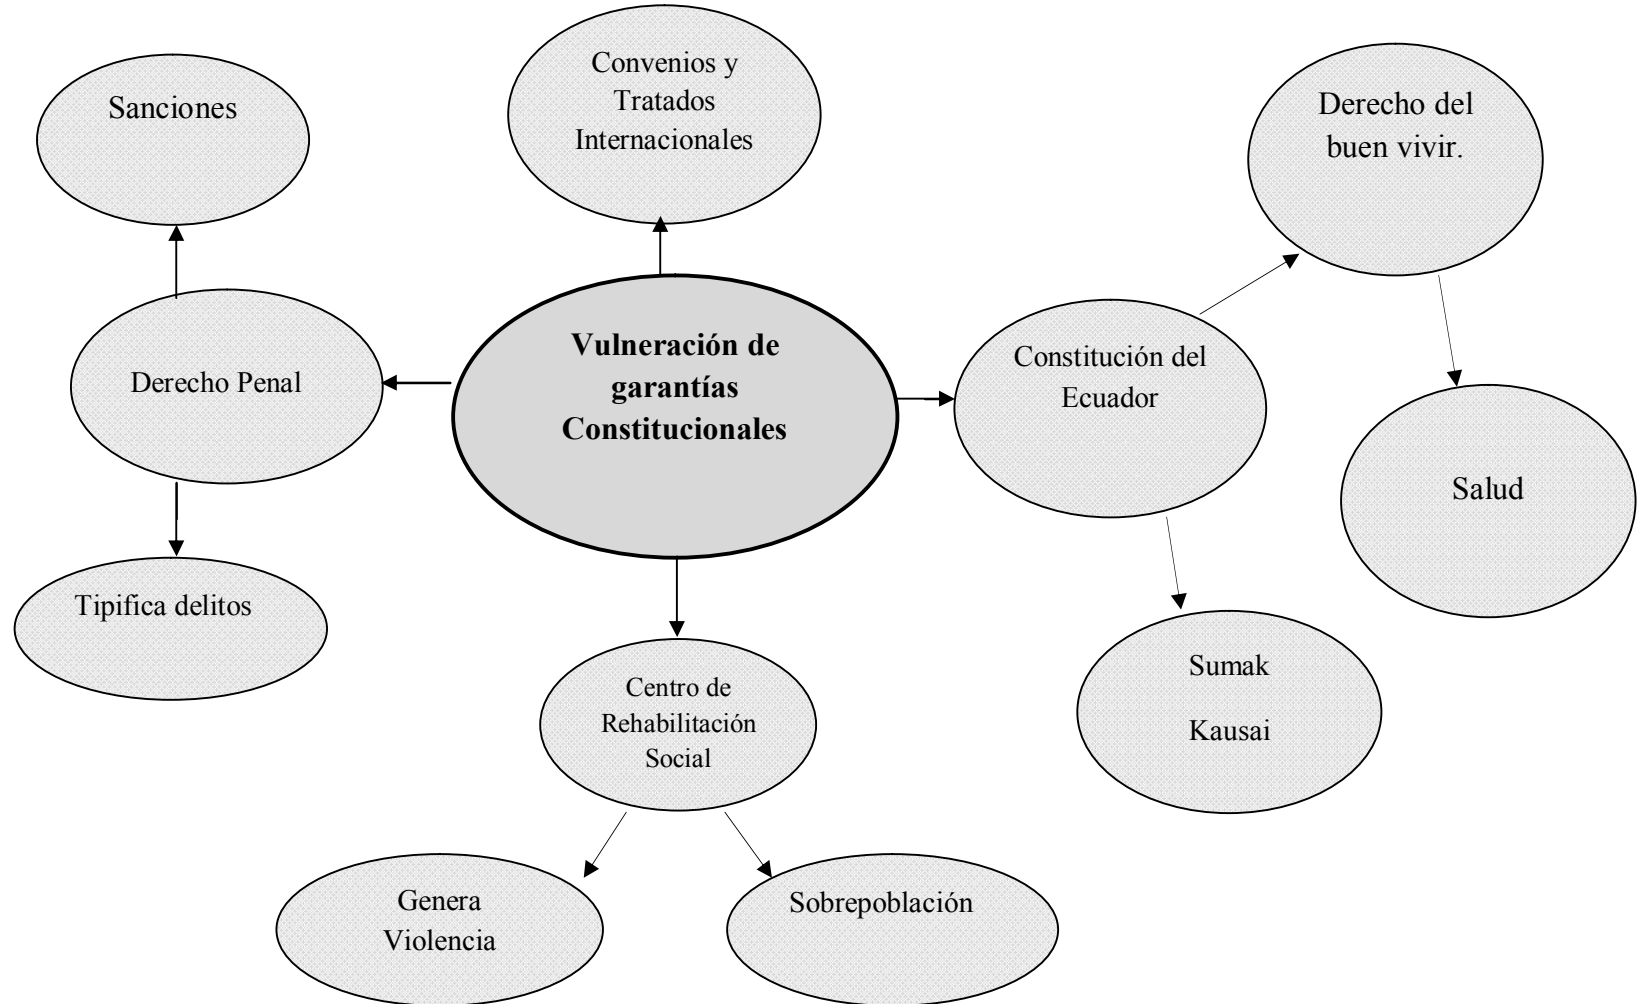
Sanciones

Convenios y Tratados Internacionales

Derecho del buen vivir.

Derecho Penal

Vulneración de garantías Constitucionales

Constitución del Ecuador

Salud

Tipifica delitos

Centro de Rehabilitación Social

Sumak

Kausai

Genera Violencia

Sobrepoblación